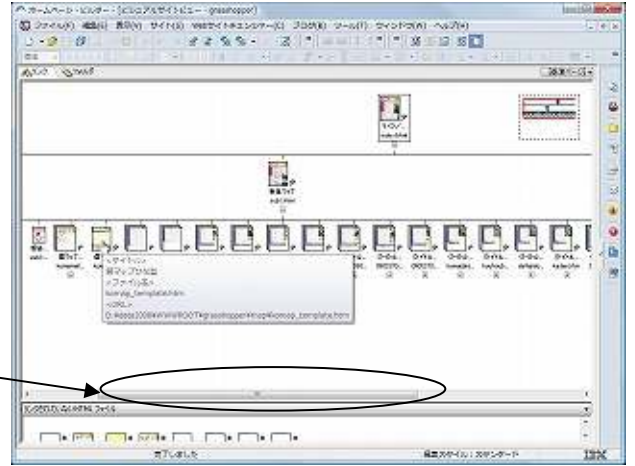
ホームページ・ビルダー - [ビジュアルサイトビュー - grasshopper]
ファイル(F) 編集(E) 表示(V) サイト(S) Webサイトキエンジニア(C) ブログ(B) ツール(T) ウィンドウ(W) ヘルプ(H)

<サイト>
地図マップ作成
<ファイル名>
kompsp_template.htm
<URL>
D:¥data2008¥WWWROOT¥grasshopper¥map¥komsp_template.htm

リンクされていないHTMLファイル
完了しました
画面サイズ：スクリーンモード